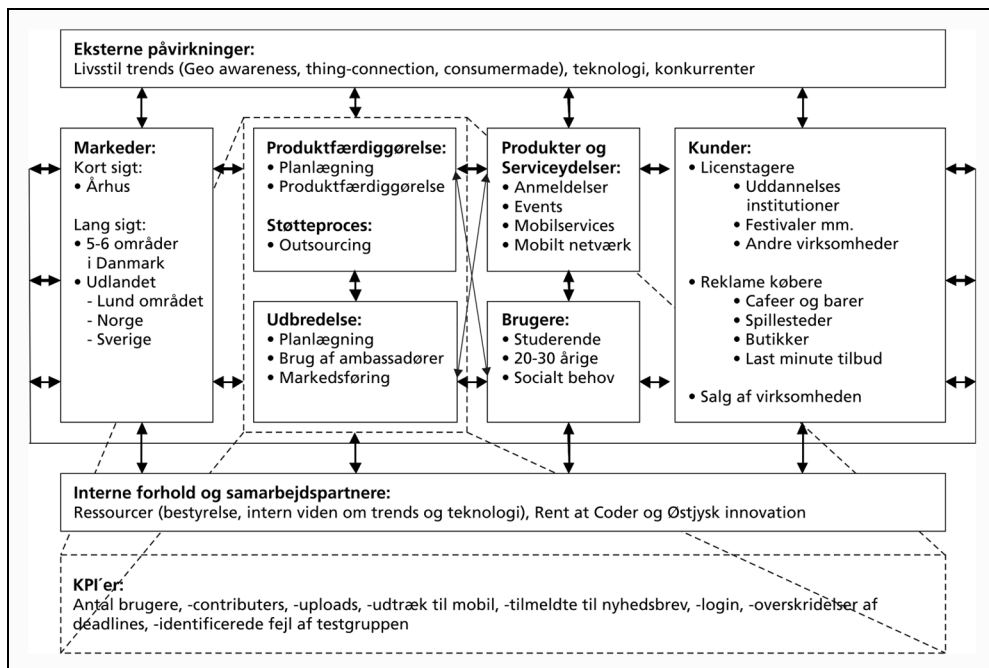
**Eksterne påvirkninger:**
Livsstil trends (Geo awareness, thing-connection, consumermade), teknologi, konkurrenter

**Markeder:**
Kort sigt:
• Århus

Lang sigt:
• 5-6 områder i Danmark
• Udlandet
- Lund området
- Norge
- Sverige

**Produktfærdiggørelse:**
• Planlægning
• Produktfærdiggørelse

**Støtteproces:**
• Outsourcing

**Udbredelse:**
• Planlægning
• Brug af ambassadører
• Markedsføring

**Produkter og Serviceydelser:**
• Anmeldelser
• Events
• Mobilservices
• Mobilt netværk

**Brugere:**
• Studerende
• 20-30 årige
• Socialt behov

**Kunder:**
• Licenstagere
• Uddannelses institutioner
• Festivaler mm.
• Andre virksomheder

• Reklame købere
• Cafeer og barer
• Spillesteder
• Butikker
• Last minute tilbud

• Salg af virksomheden

**Interne forhold og samarbejdspartnere:**
Ressourcer (bestyrelse, intern viden om trends og teknologi), Rent at Coder og Østjysk innovation

**KPI´er:**
Antal brugere, -contributers, -uploads, -udtræk til mobil, -tilmeldte til nyhedsbrev, -login, -overskridelser af deadlines, -identificerede fejl af testgruppen